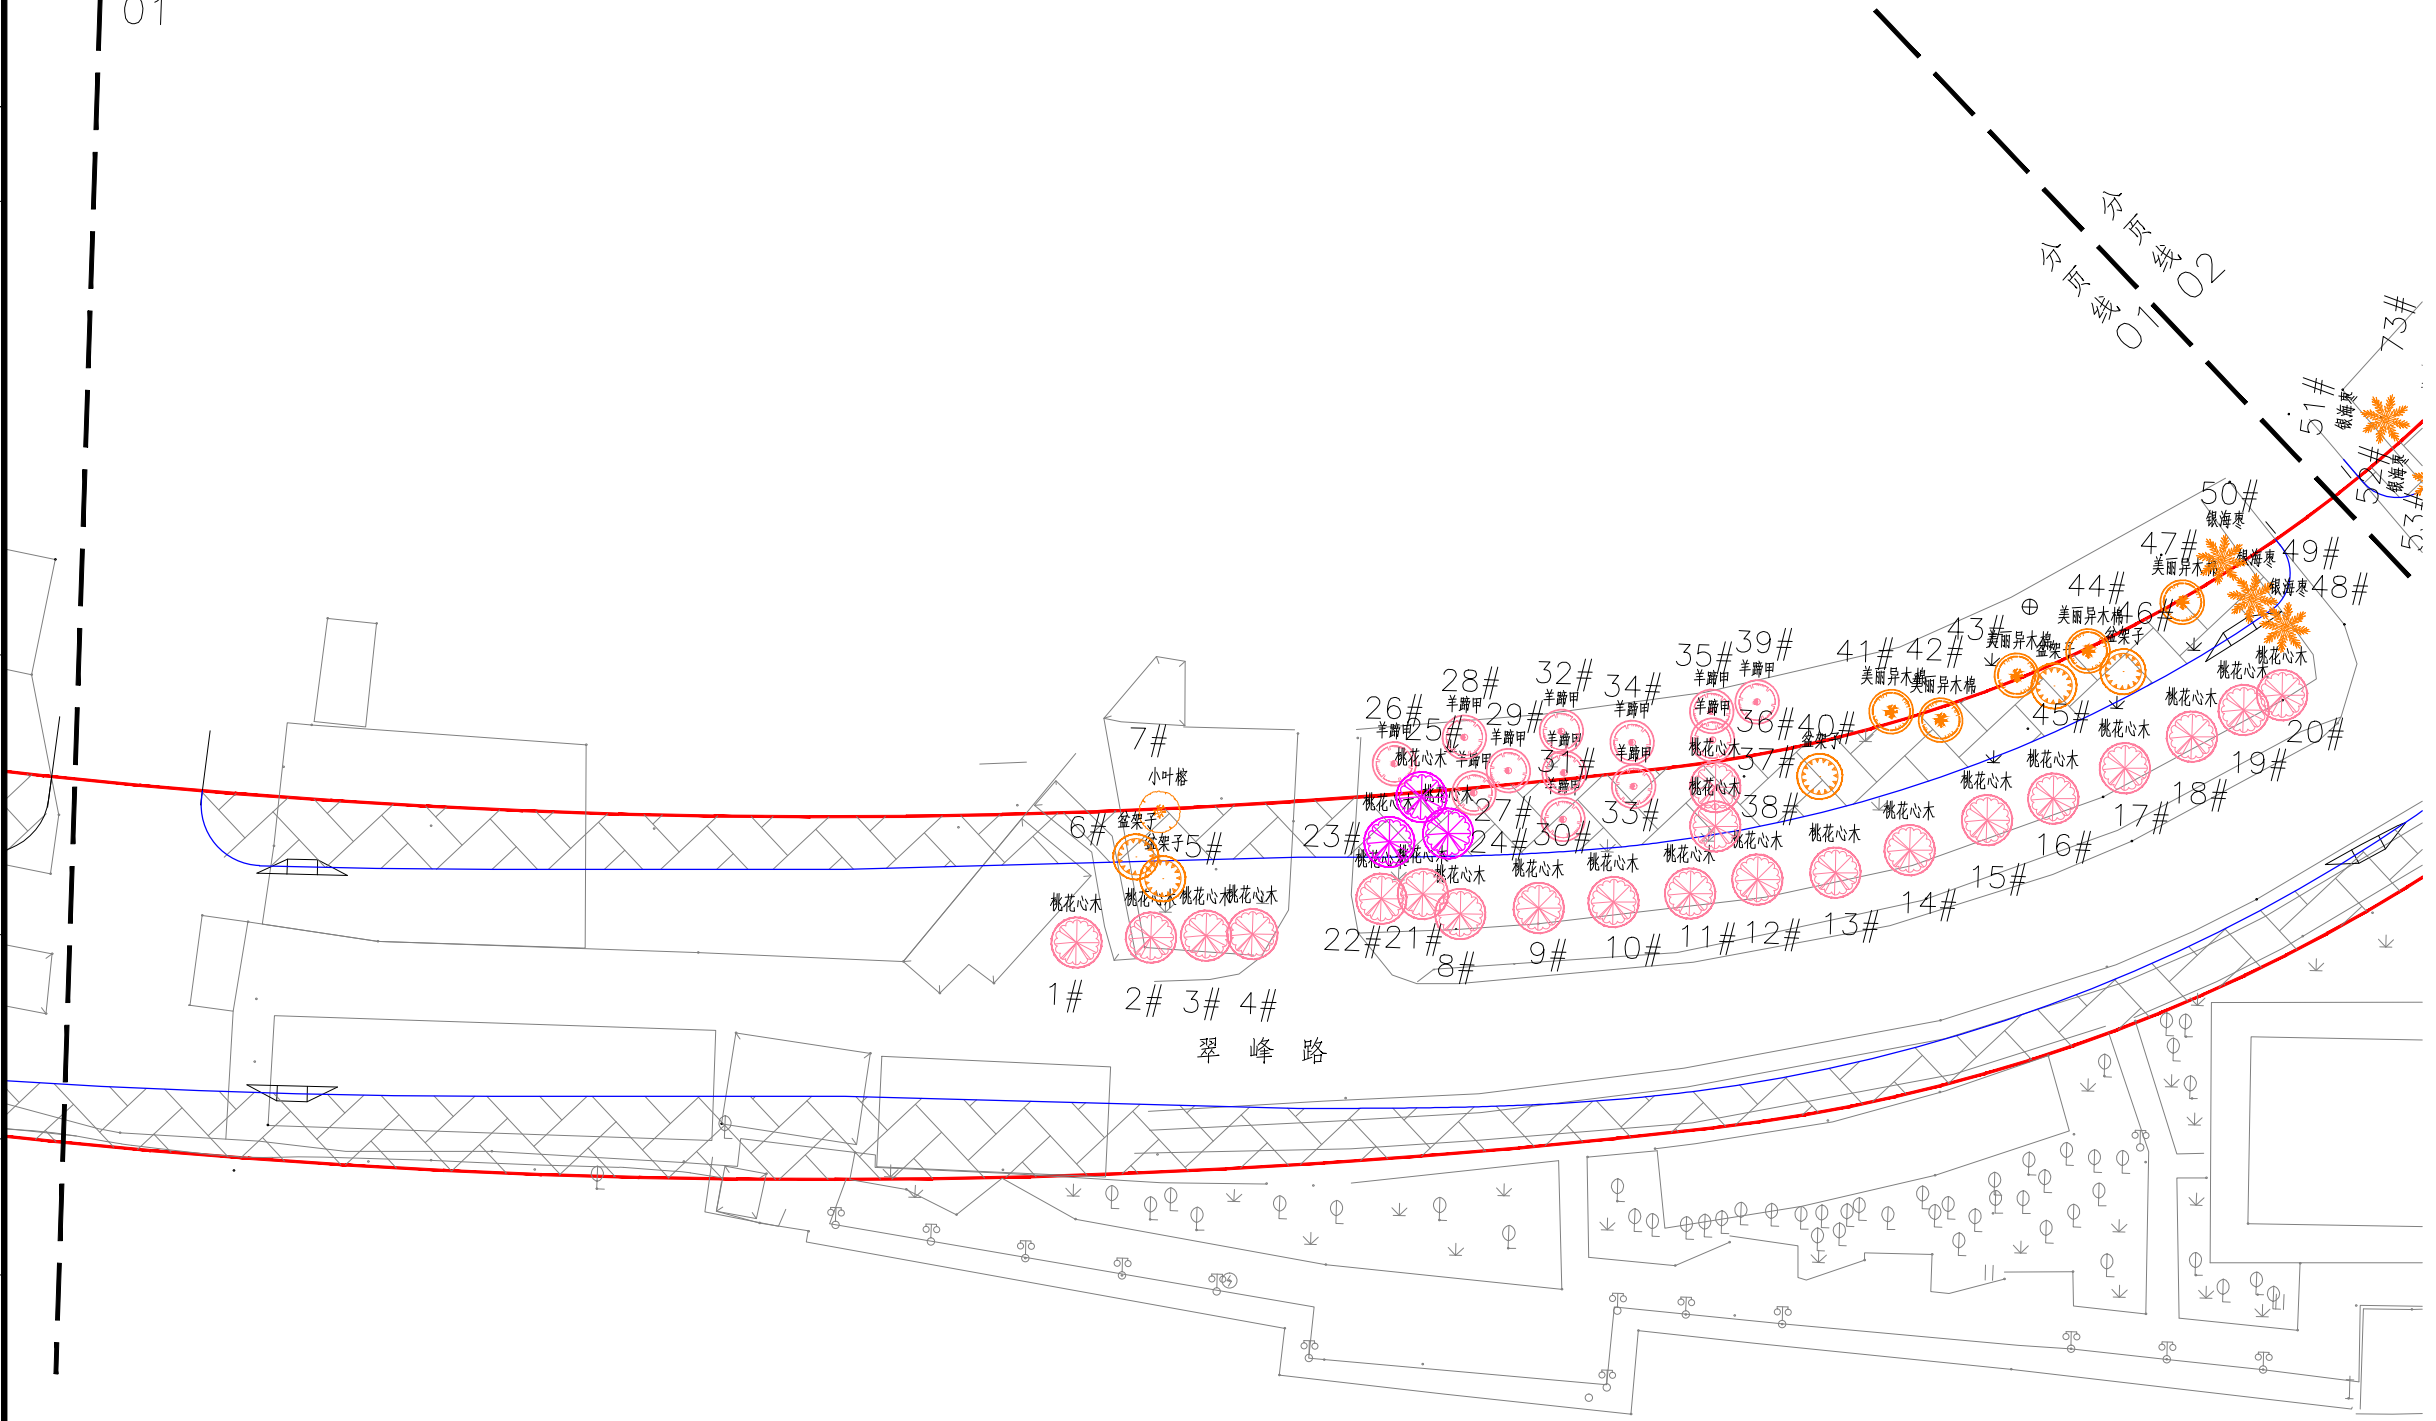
01

分页线02
分页线01

73#
51#
银海枣
52#
银海枣
53#

50#
银海枣
47#
美丽异木棉
银海枣
49#
银海枣
48#
44#
美丽异木棉
46#
盆架子
43#
美丽异木棉
盆架子
41#
美丽异木棉
42#
美丽异木棉
45#
桃花心木
桃花心木
20#
桃花心木
19#
18#
桃花心木
17#
桃花心木
16#
桃花心木
15#
桃花心木
14#
桃花心木
13#

35#
羊蹄甲
39#
羊蹄甲
羊蹄甲
36#
40#
盆架子
桃花心木
37#
桃花心木
38#
桃花心木
桃花心木
11#
12#

32#
羊蹄甲
34#
羊蹄甲
羊蹄甲
31#
羊蹄甲
33#
30#
桃花心木
10#

28#
羊蹄甲
29#
羊蹄甲
羊蹄甲
27#
24#
桃花心木
9#

26#
羊蹄甲
25#
桃花心木
桃花心木
桃花心木
23#
桃花心木
桃花心木
桃花心木
22#
21#
8#

7#
小叶榕
6#
盆架子
盆架子
5#
桃花心木
桃花心木
桃花心木
桃花心木
1#
2#
3#
4#

翠 峰 路